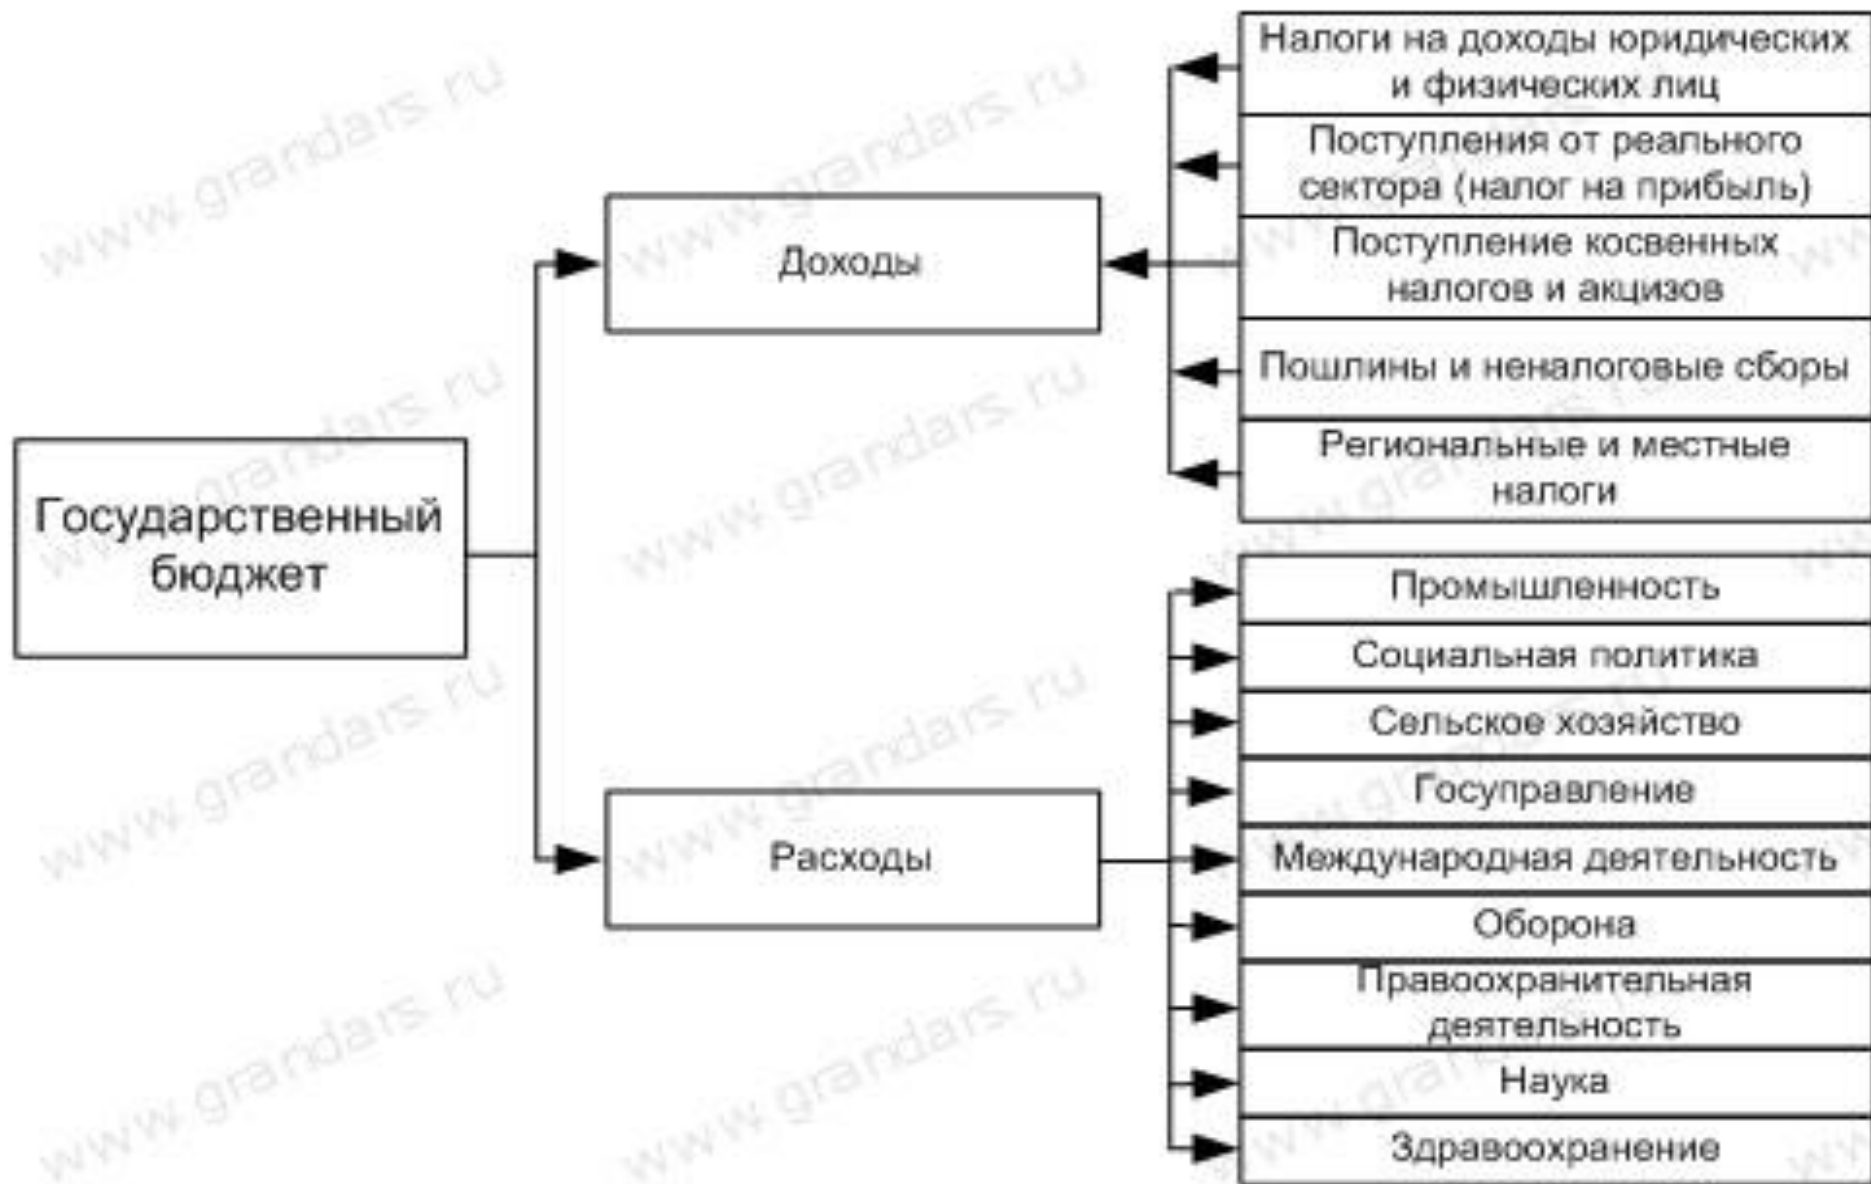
Государственный бюджет

Доходы

Расходы

Налоги на доходы юридических и физических лиц

Поступления от реального сектора (налог на прибыль)

Поступление косвенных налогов и акцизов

Пошлины и неналоговые сборы

Региональные и местные налоги

Промышленность

Социальная политика

Сельское хозяйство

Госуправление

Международная деятельность

Оборона

Правоохранительная деятельность

Наука

Здравоохранение

www.grandars.ru